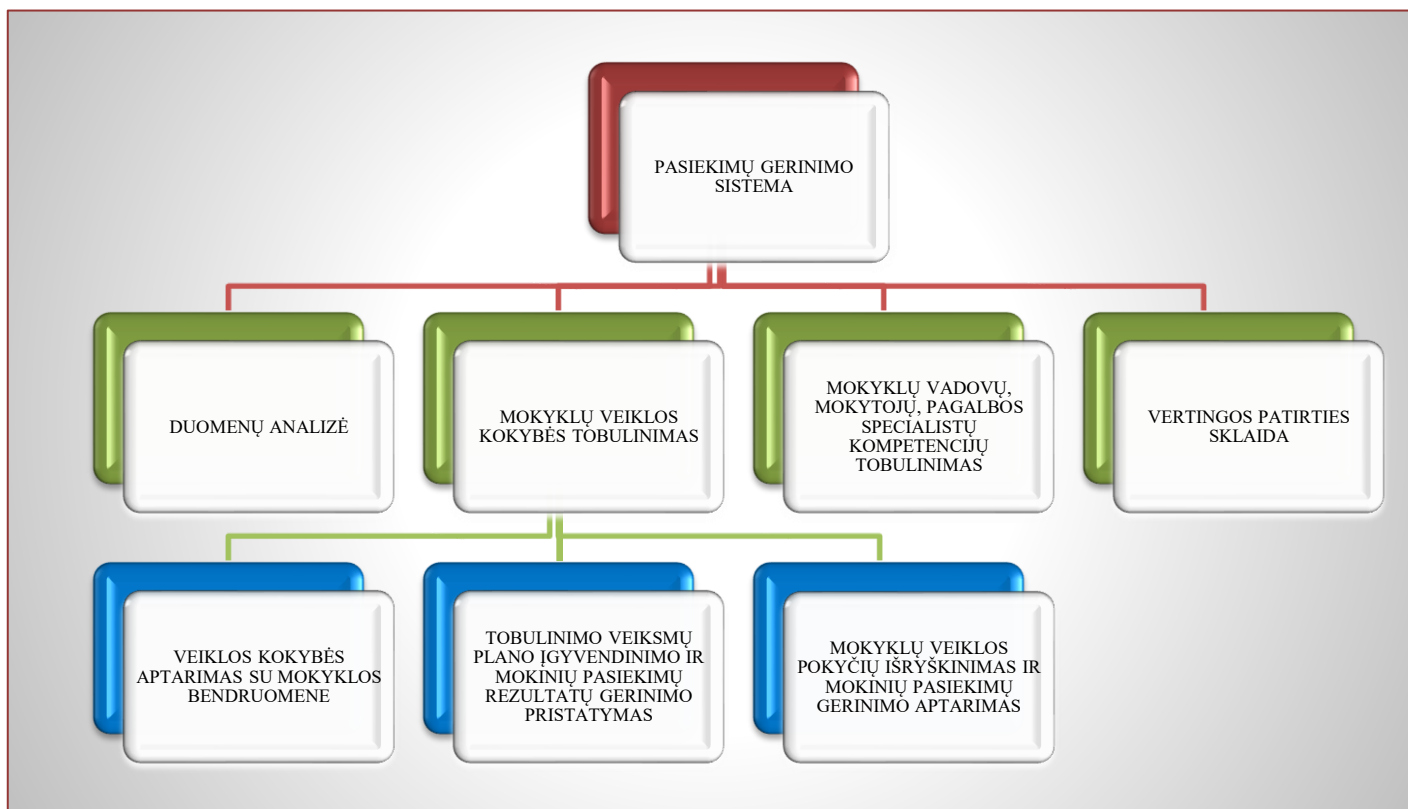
PASIEKIMŲ GERINIMO SISTEMA

DUOMENŲ ANALIZĖ

MOKYKLŲ VEIKLOS KOKYBĖS TOBULINIMAS

MOKYKLŲ VADOVŲ, MOKYTOJŲ, PAGALBOS SPECIALISTŲ KOMPETENCIJŲ TOBULINIMAS

VERTINGOS PATIRTIES SKLAIDA

VEIKLOS KOKYBĖS APTARIMAS SU MOKYKLOS BENDRUOMENE

TOBULINIMO VEIKSMŲ PLANO ĮGYVENDINIMO IR MOKINIŲ PASIEKIMŲ REZULTATŲ GERINIMO PRISTATYMAS

MOKYKLŲ VEIKLOS POKYČIŲ IŠRYŠKINIMAS IR MOKINIŲ PASIEKIMŲ GERINIMO APTARIMAS